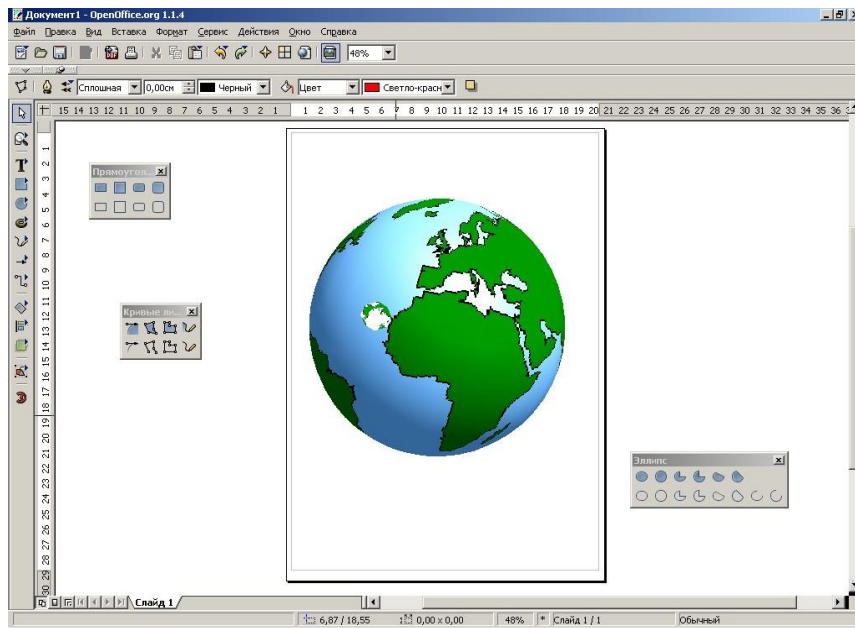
Документ1 - OpenOffice.org 1.1.4

Файл Правка Вид Вставка Формат Сервис Действия Окно Справка

48%

Сплошная 0,00см Черный Цвет Светло-красн

15 14 13 12 11 10 9 8 7 6 5 4 3 2 1 1 2 3 4 5 6 7 8 9 10 11 12 13 14 15 16 17 18 19 20 21 22 23 24 25 26 27 28 29 30 31 32 33 34 35 36

1 2 3 4 5 6 7 8 9 10 11 12 13 14 15 16 17 18 19 20 21 22 23 24 25 26 27 28 29 30

Прямоуго...

Кривые ли...

Эллипс

Слайд 1

6,87 / 18,55 0,00 x 0,00 48% * Слайд 1 / 1 Обычный